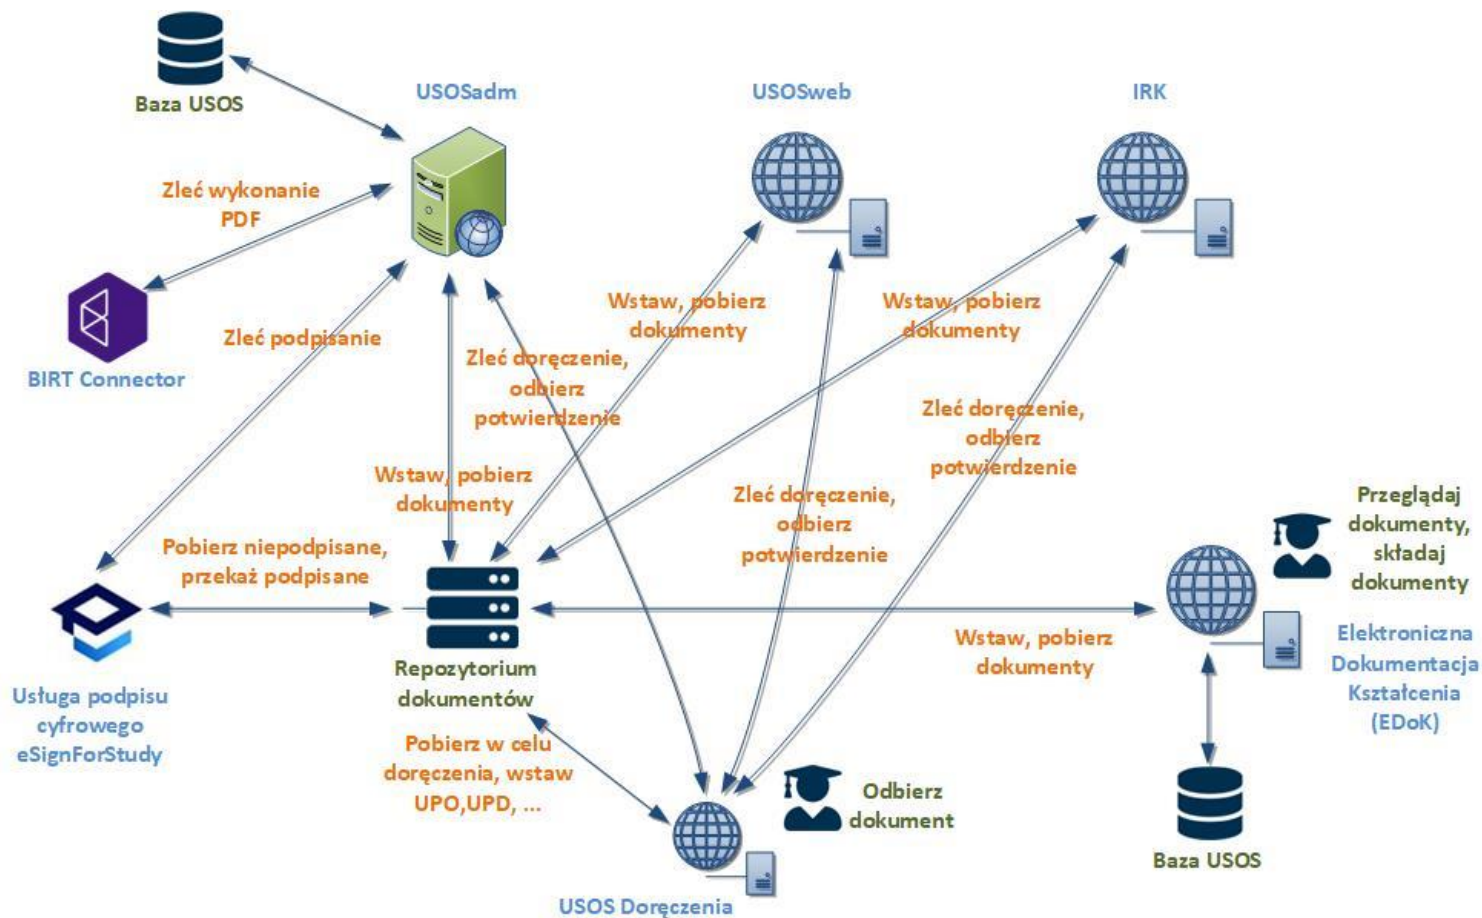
Baza USOS

USOSadm

USOSweb

IRK

Zleć wykonanie PDF

BIRT Connector

Zleć podpisanie

Wstaw, pobierz dokumenty

Zleć doręczenie, odbierz potwierdzenie

Wstaw, pobierz dokumenty

Zleć doręczenie, odbierz potwierdzenie

Wstaw, pobierz dokumenty

Zleć doręczenie, odbierz potwierdzenie

Pobierz niepodpisane, przekaż podpisane

Przeglądaj dokumenty, składaj dokumenty

Usługa podpisu cyfrowego eSignForStudy

Repozytorium dokumentów

Wstaw, pobierz dokumenty

Elektroniczna Dokumentacja Kształcenia (EDoK)

Pobierz w celu doręczenia, wstaw UPO,UPD, ...

Odbierz dokument

Baza USOS

USOS Doręczenia